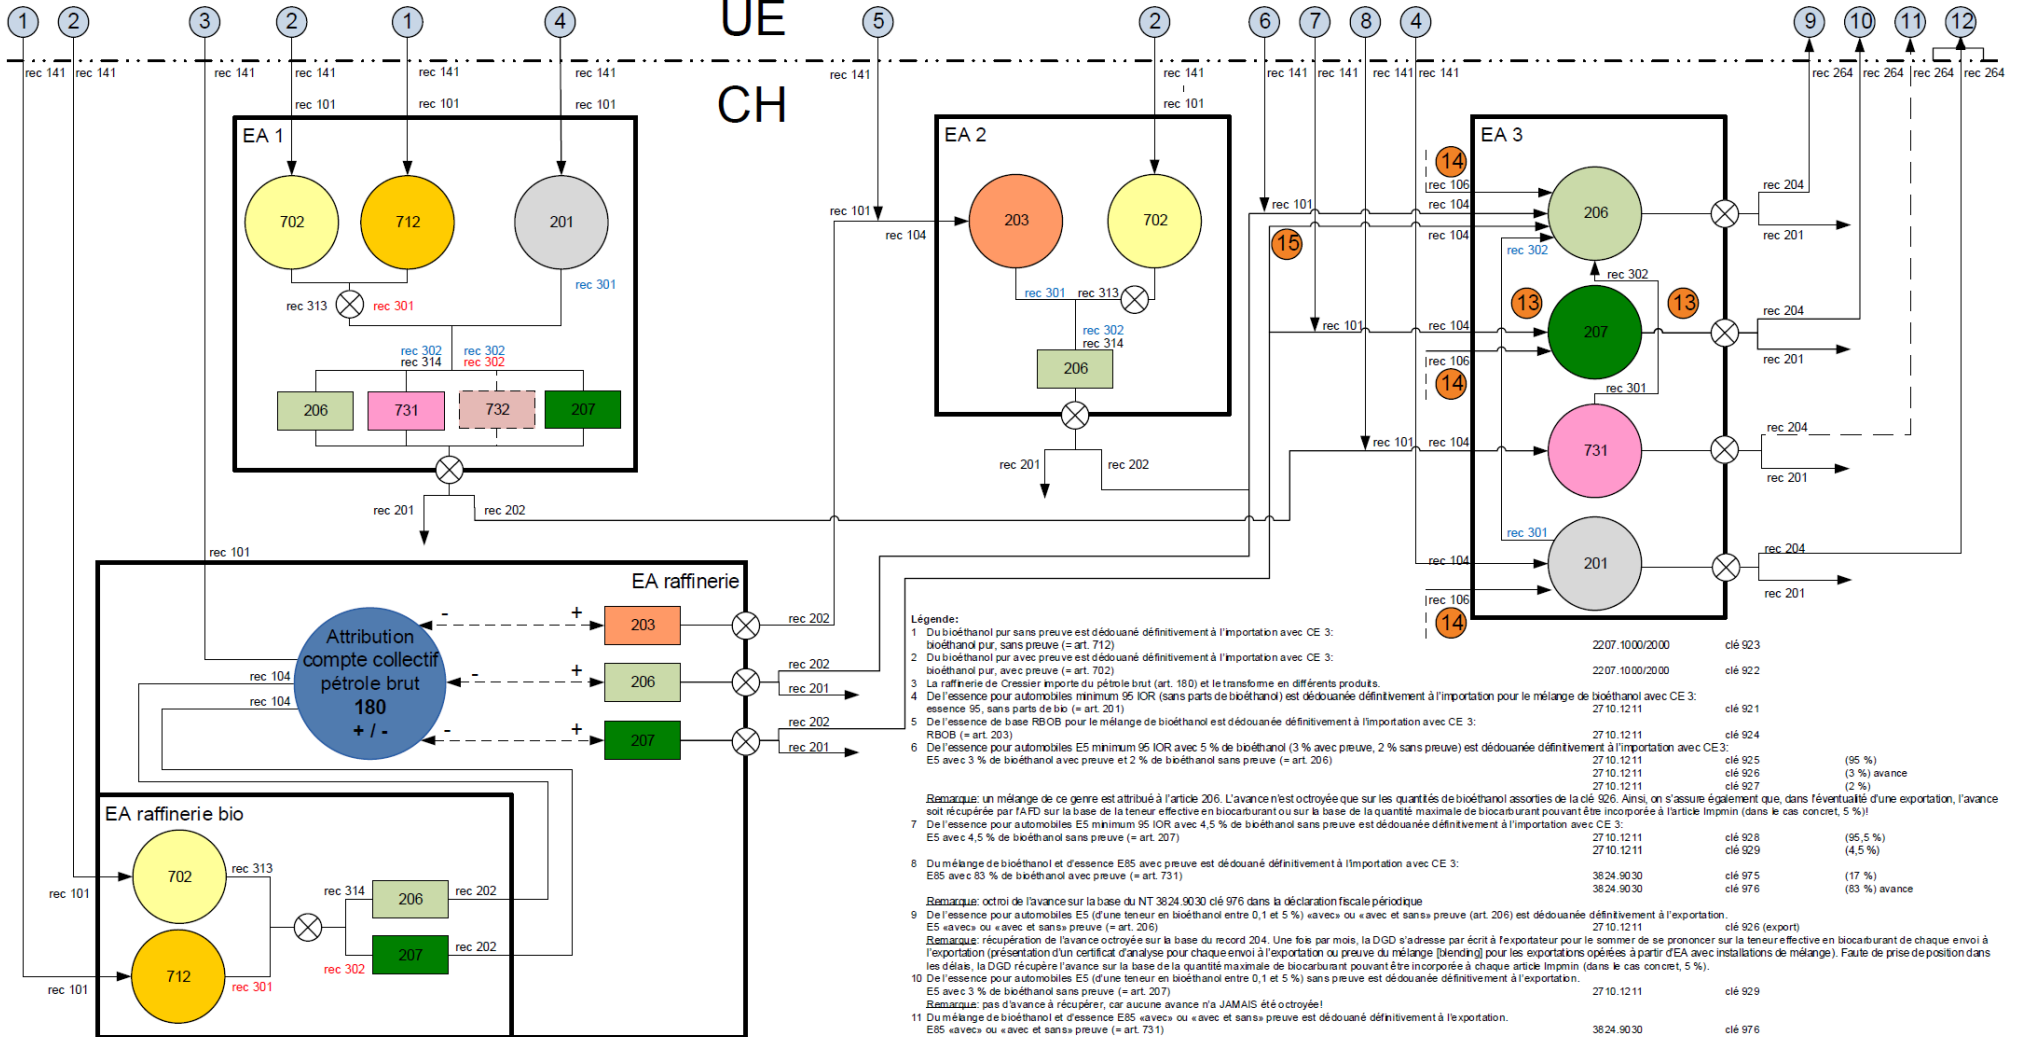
UE
CH

1 2 3 2 1 4 5 2 6 7 8 4 9 10 11 12

rec 141 rec 141 rec 141 rec 141 rec 141 rec 141 rec 141 rec 141 rec 141 rec 141 rec 141 rec 141
rec 264 rec 264 rec 264 rec 264
rec 101 rec 101 rec 101 rec 101

EA 1
702 712 201
rec 313 rec 301 rec 301
rec 302 rec 314 rec 302 rec 302
206 731 732 207
rec 201 rec 202

EA 2
rec 101 rec 104
203 702
rec 301 rec 313
rec 302 rec 314
206
rec 201 rec 202

EA 3
14 15 13 13 14 14
rec 106 rec 101 rec 104 rec 104 rec 302
206
rec 204 rec 201
rec 302
207
rec 101 rec 104 rec 106
rec 204 rec 201
rec 301
731
rec 101 rec 104
rec 204 rec 201
rec 301
201
rec 104 rec 106
rec 204 rec 201

rec 101
EA raffinerie
Attribution compte collectif pétrole brut 180 + / -
- + 203 rec 202
rec 104 - + 206 rec 202 rec 201
rec 104 - + 207 rec 202 rec 201

EA raffinerie bio
rec 101 702 rec 313
rec 314 206 rec 202
rec 101 712 rec 301 rec 302 207 rec 202

Légende:
1 Du bioéthanol pur sans preuve est dédouané définitivement à l'importation avec CE 3: bioéthanol pur, sans preuve (= art. 712) 2207.1000/2000 clé 923
2 Du bioéthanol pur avec preuve est dédouané définitivement à l'importation avec CE 3: bioéthanol pur, avec preuve (= art. 702) 2207.1000/2000 clé 922
3 La raffinerie de Cressier importe du pétrole brut (art. 180) et le transforme en différents produits.
4 De l'essence pour automobiles minimum 95 IOR (sans parts de bioéthanol) est dédouanée définitivement à l'importation pour le mélange de bioéthanol avec CE 3: essence 95, sans parts de bio (= art. 201) 2710.1211 clé 921
5 De l'essence de base RBOB pour le mélange de bioéthanol est dédouanée définitivement à l'importation avec CE 3: RBOB (= art. 203) 2710.1211 clé 924
6 De l'essence pour automobiles E5 minimum 95 IOR avec 5 % de bioéthanol (3 % avec preuve, 2 % sans preuve) est dédouanée définitivement à l'importation avec CE 3: E5 avec 3 % de bioéthanol avec preuve et 2 % de bioéthanol sans preuve (= art. 206) 2710.1211 clé 925 (95 %) 2710.1211 clé 926 (3 %) avance 2710.1211 clé 927 (2 %)
Remarque: un mélange de ce genre est attribué à l'article 206. L'avance n'est octroyée que sur les quantités de bioéthanol assorties de la clé 926. Ainsi, on s'assure également que, dans l'éventualité d'une exportation, l'avance soit récupérée par l'AFD sur la base de la teneur effective en bioéthanol en biocarburant ou sur la base de la quantité maximale de biocarburant pouvant être incorporée à l'article Impmin (dans le cas concret, 5 %)!
7 De l'essence pour automobiles E5 minimum 95 IOR avec 4,5 % de bioéthanol sans preuve est dédouanée définitivement à l'importation avec CE 3: E5 avec 4,5 % de bioéthanol sans preuve (= art. 207) 2710.1211 clé 928 (95,5 %) 2710.1211 clé 929 (4,5 %)
8 Du mélange de bioéthanol et d'essence E85 avec preuve est dédouané définitivement à l'importation avec CE 3: E85 avec 83 % de bioéthanol avec preuve (= art. 731) 3824.9030 clé 975 (17 %) 3824.9030 clé 976 (83 %) avance
Remarque: octroi de l'avance sur la base du NT 3824.9030 clé 976 dans la déclaration fiscale périodique
9 De l'essence pour automobiles E5 (d'une teneur en bioéthanol entre 0,1 et 5 %) «avec» ou «avec et sans» preuve (art. 206) est dédouanée définitivement à l'exportation. E5 «avec» ou «avec et sans» preuve (= art. 206) 2710.1211 clé 926 (export)
Remarque: récupération de l'avance octroyée sur la base du record 204. Une fois par mois, la DGD s'adresse par écrit à l'exportateur pour le sommer de se prononcer sur la teneur effective en biocarburant de chaque envoi à l'exportation (présentation d'un certificat d'analyse pour chaque envoi à l'exportation ou preuve du mélange [blending] pour les exportations opérées à partir d'EA avec installations de mélange). Faute de prise de position dans les délais, la DGD récupère l'avance sur la base de la quantité maximale de biocarburant pouvant être incorporée à chaque article Impmin (dans le cas concret, 5 %).
10 De l'essence pour automobiles E5 (d'une teneur en bioéthanol entre 0,1 et 5 %) sans preuve est dédouanée définitivement à l'exportation. E5 avec 3 % de bioéthanol sans preuve (= art. 207) 2710.1211 clé 929
Remarque: pas d'avance à récupérer, car aucune avance n'a JAMAIS été octroyée!
11 Du mélange de bioéthanol et d'essence E85 «avec» ou «avec et sans» preuve est dédouané définitivement à l'exportation. E85 «avec» ou «avec et sans» preuve (= art. 731) 3824.9030 clé 976